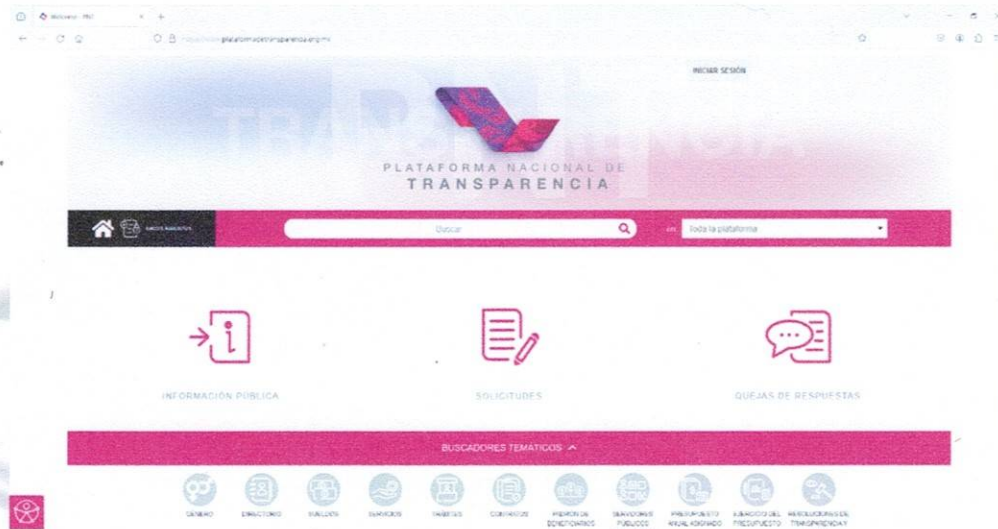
Welcome - PNT

plataformadetransparencia.org.mx

INICIAR SESIÓN

PLATAFORMA NACIONAL DE
TRANSPARENCIA

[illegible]

Buscar

en Toda la plataforma

INFORMACIÓN PÚBLICA

SOLICITUDES

QUEJAS DE RESPUESTAS

BUSCADORES TEMÁTICOS

GÉNERO DIRECTORIO SUELDOS SERVICIOS TRÁMITES CONTRATOS PADRÓN DE BENEFICIARIOS SERVIDORES PÚBLICOS PRESUPUESTO ANUAL ASIGNADO EJERCICIO DEL PRESUPUESTO RESOLUCIONES DE TRANSPARENCIA Y